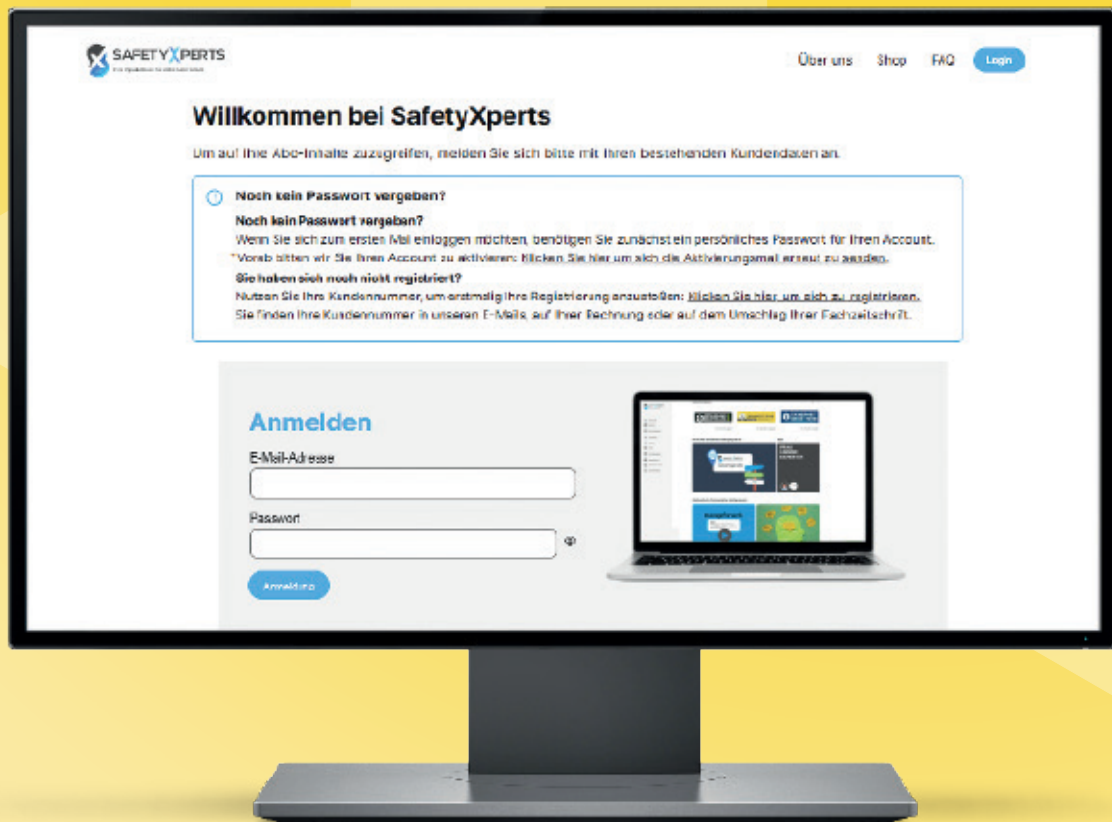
SAFETYXPERTS

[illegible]

Über uns Shop FAQ Login

Willkommen bei SafetyXperts

Um auf Ihre Abo-Inhalte zuzugreifen, melden Sie sich bitte mit Ihren bestehenden Kundendaten an.

Noch kein Passwort vergeben?

Noch kein Passwort vergeben?
Wenn Sie sich zum ersten Mal einloggen möchten, benötigen Sie zunächst ein persönliches Passwort für Ihren Account.
*Vorab bitten wir Sie Ihren Account zu aktivieren: Klicken Sie hier um sich die Aktivierungsmail erneut zu senden.

Sie haben sich noch nicht registriert?
Nutzen Sie Ihre Kundennummer, um erstmalig Ihre Registrierung anzustoßen: Klicken Sie hier, um sich zu registrieren.
Sie finden Ihre Kundennummer in unseren E-Mails, auf Ihrer Rechnung oder auf dem Umschlag Ihrer Fachzeitschrift.

Anmelden

E-Mail-Adresse

Passwort

Anmelden